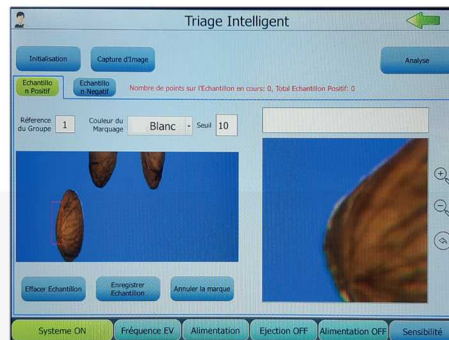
Triage Intelligent

Initialisation

Capture d'Image

Analyse

Echantillon Positif

Echantillon Negatif

Nombre de points sur l'Echantillon en cours: 0, Total Echantillon Positif: 0

Reference du Groupe 1

Couleur du Marquage Blanc

Seuil 10

Effacer Echantillon

Enregistrer Echantillon

Annuler la marque

Systeme ON

Fréquence EV

Alimentation

Ejection OFF

Alimentation OFF

Sensibilité